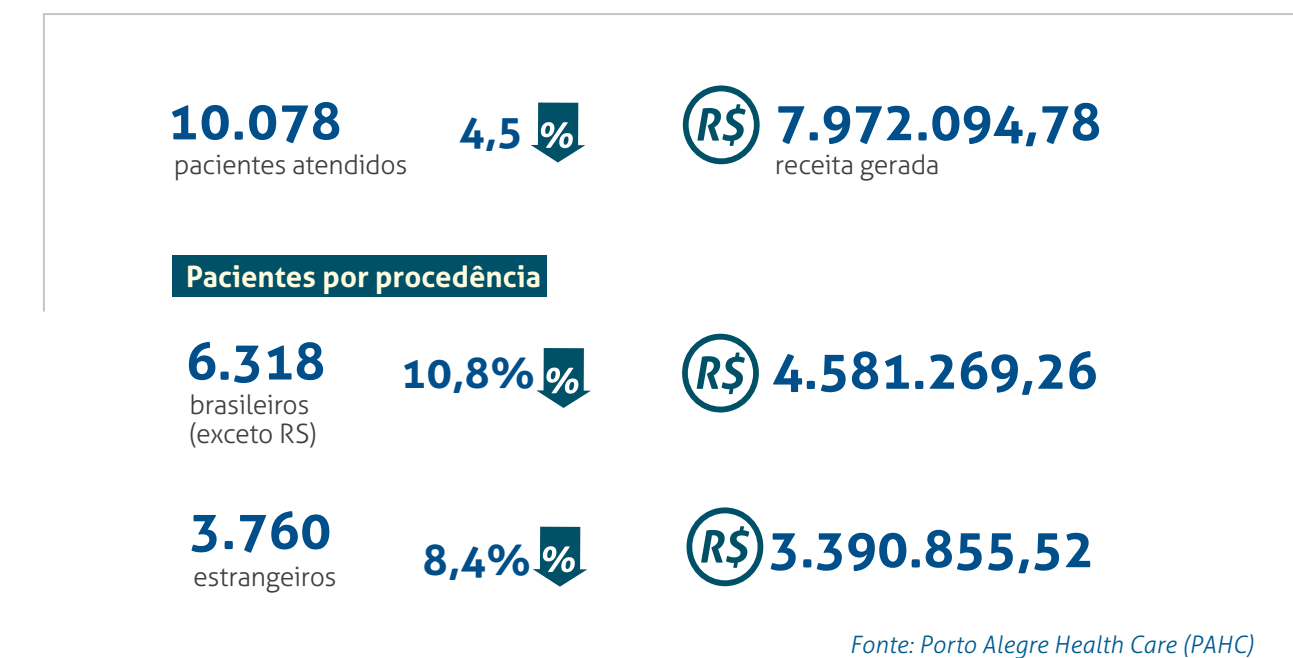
10.078
pacientes atendidos

4,5 %

R$ 7.972.094,78
receita gerada

Pacientes por procedência

6.318
brasileiros
(exceto RS)

10,8% %

R$ 4.581.269,26

3.760
estrangeiros

8,4% %

R$ 3.390.855,52

Fonte: Porto Alegre Health Care (PAHC)